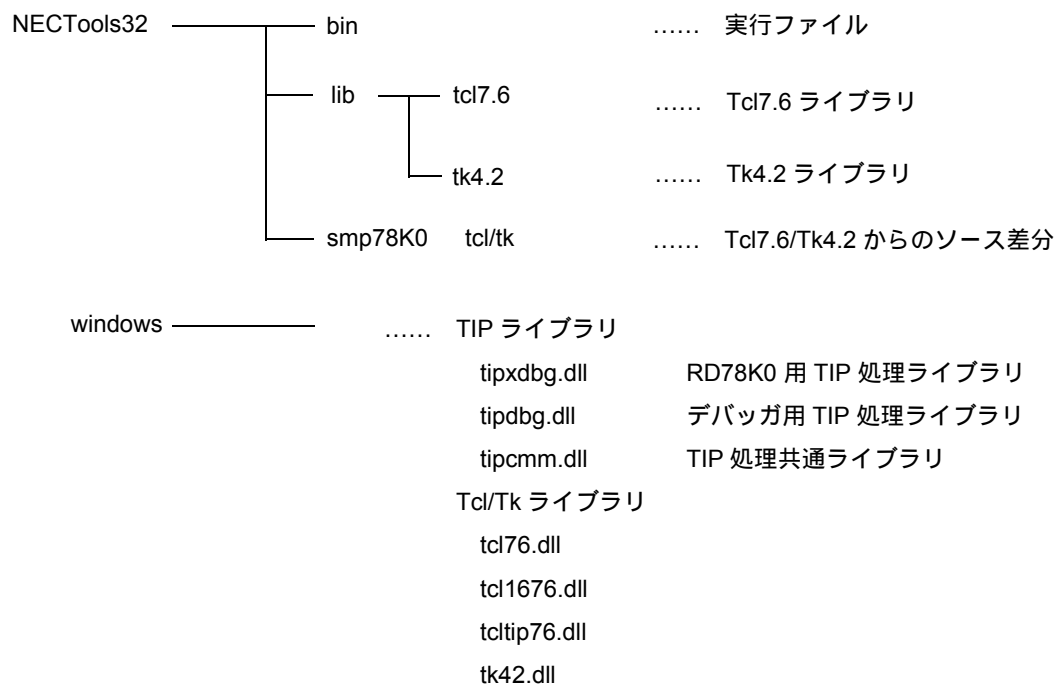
NECTools32

bin …… 実行ファイル

lib

tcl7.6 …… Tcl7.6 ライブラリ

tk4.2 …… Tk4.2 ライブラリ

smp78K0 tcl/tk …… Tcl7.6/Tk4.2 からのソース差分

windows …… TIP ライブラリ

tipxdbg.dll RD78K0 用 TIP 処理ライブラリ

tipdbg.dll デバッガ用 TIP 処理ライブラリ

tipcmm.dll TIP 処理共通ライブラリ

Tcl/Tk ライブラリ

tcl76.dll

tcl1676.dll

tcltip76.dll

tk42.dll